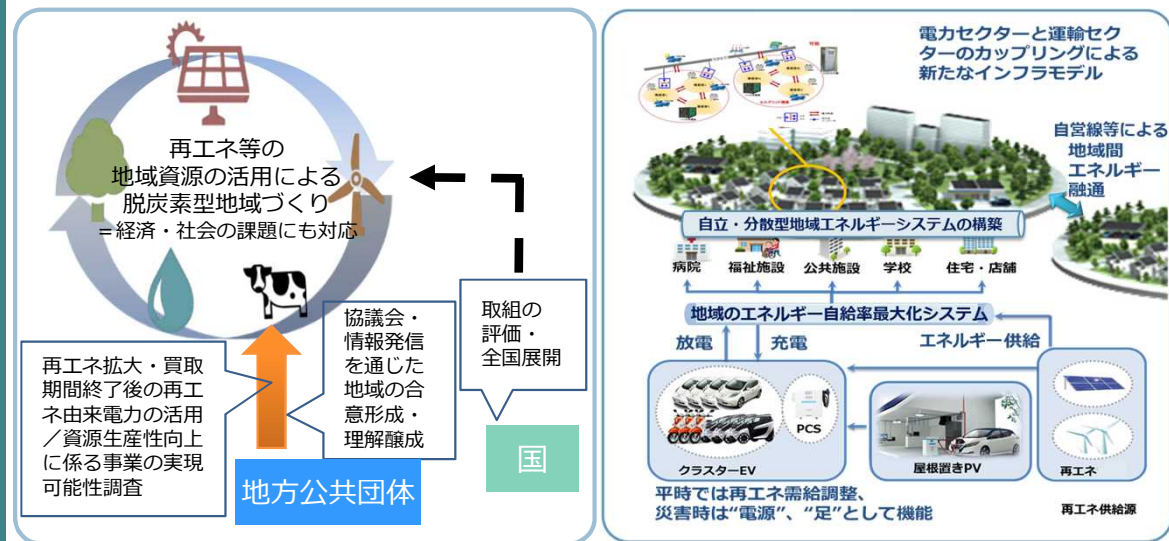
再エネ等の
地域資源の活用による
脱炭素型地域づくり
＝経済・社会の課題にも対応

再エネ拡大・買取期間終了後の再エネ由来電力の活用／資源生産性向上に係る事業の実現可能性調査

協議会・情報発信を通じた地域の合意形成・理解醸成

取組の評価・全国展開

地方公共団体

国

電力セクターと運輸セクターのカップリングによる新たなインフラモデル

自営線等による地域間エネルギー融通

自立・分散型地域エネルギーシステムの構築

病院　福祉施設　公共施設　学校　住宅・店舗

地域のエネルギー自給率最大化システム

放電　充電　エネルギー供給

PCS

クラスターEV　屋根置きPV　再エネ

平時では再エネ需給調整、
災害時は“電源”、“足”として機能

再エネ供給源